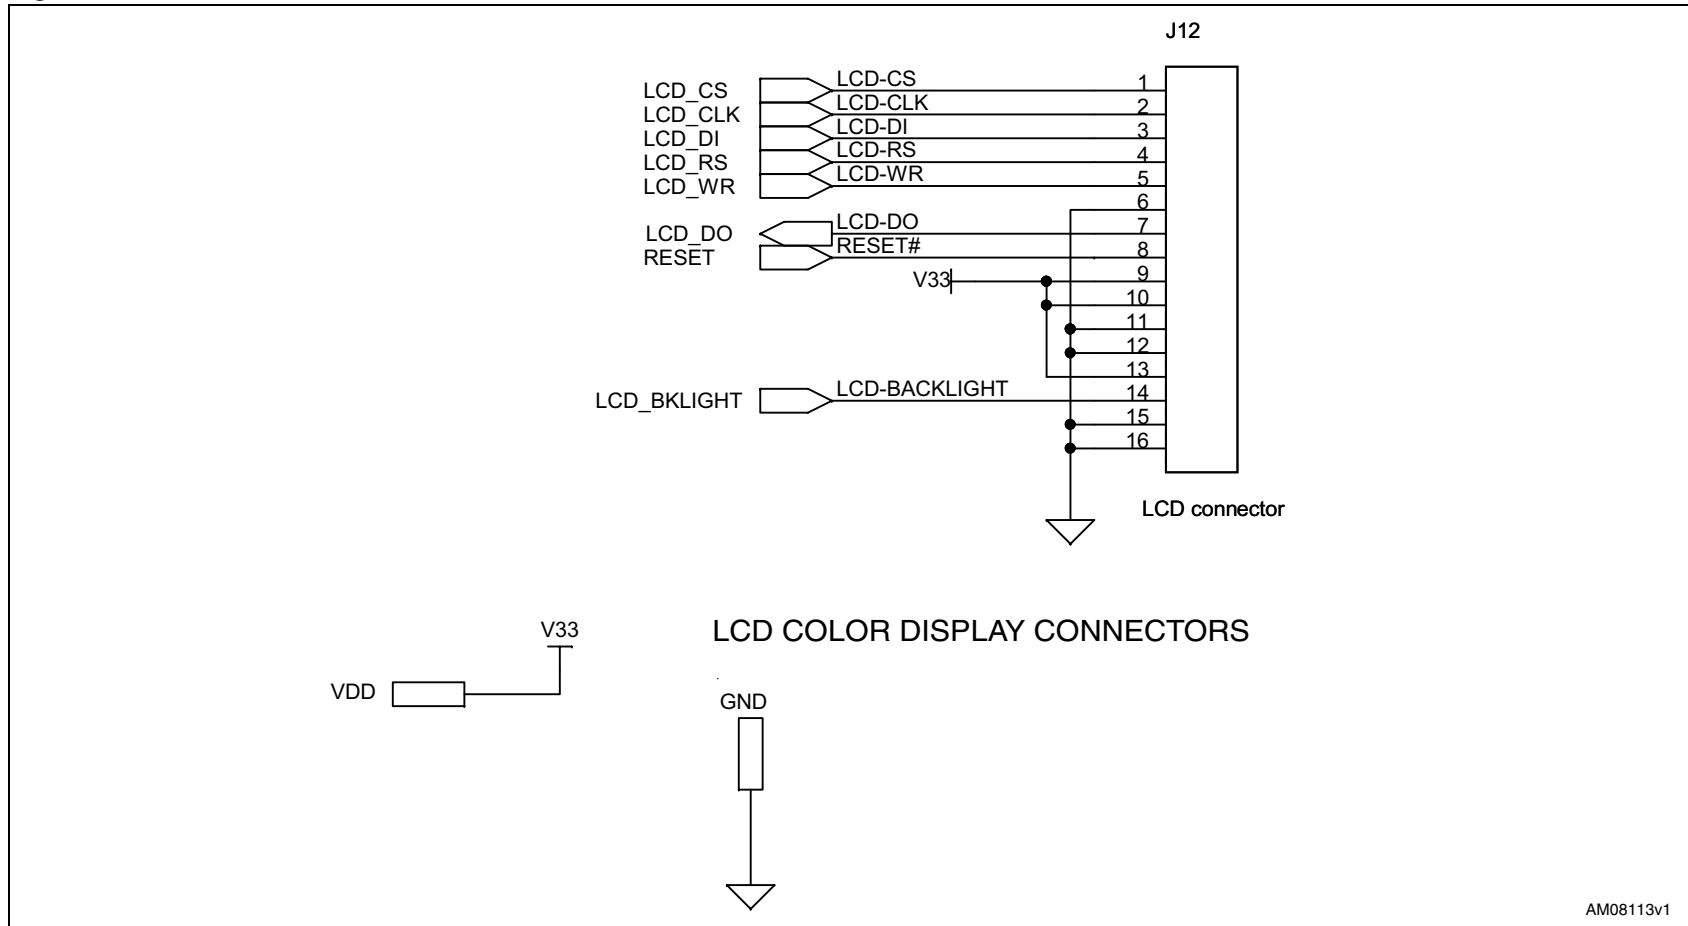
J12

LCD_CS
LCD_CLK
LCD_DI
LCD_RS
LCD_WR

LCD-CS
LCD-CLK
LCD-DI
LCD-RS
LCD-WR

1
2
3
4
5
6
7
8
9
10
11
12
13
14
15
16

LCD_DO
RESET

LCD-DO
RESET#

V33

LCD_BKLIGHT

LCD-BACKLIGHT

LCD connector

V33

LCD COLOR DISPLAY CONNECTORS

VDD

GND

AM08113v1